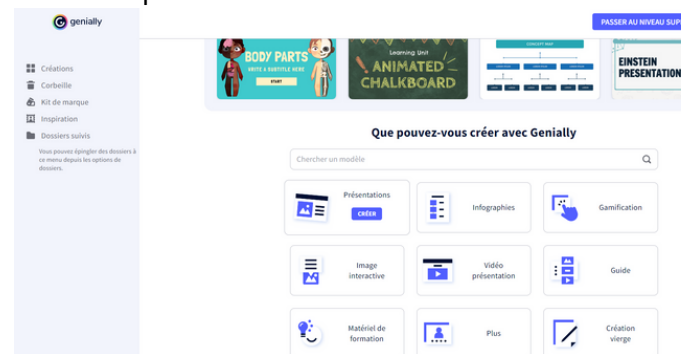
genially

PASSER AU NIVEAU SUP

Créations
Corbeille
Kit de marque
Inspiration
Dossiers suivis

Vous pouvez épingler des dossiers à ce menu depuis les options de dossiers.

BODY PARTS
WRITE A SUBTITLE HERE
START

Learning Unit
ANIMATED CHALKBOARD

CONCEPT MAP

EINSTEIN PRESENTATION

Que pouvez-vous créer avec Genially

Chercher un modèle

Présentations
CRÉER

Infographies

Gamification

Image interactive

Vidéo présentation

Guide

Matériel de formation

Plus

Création vierge